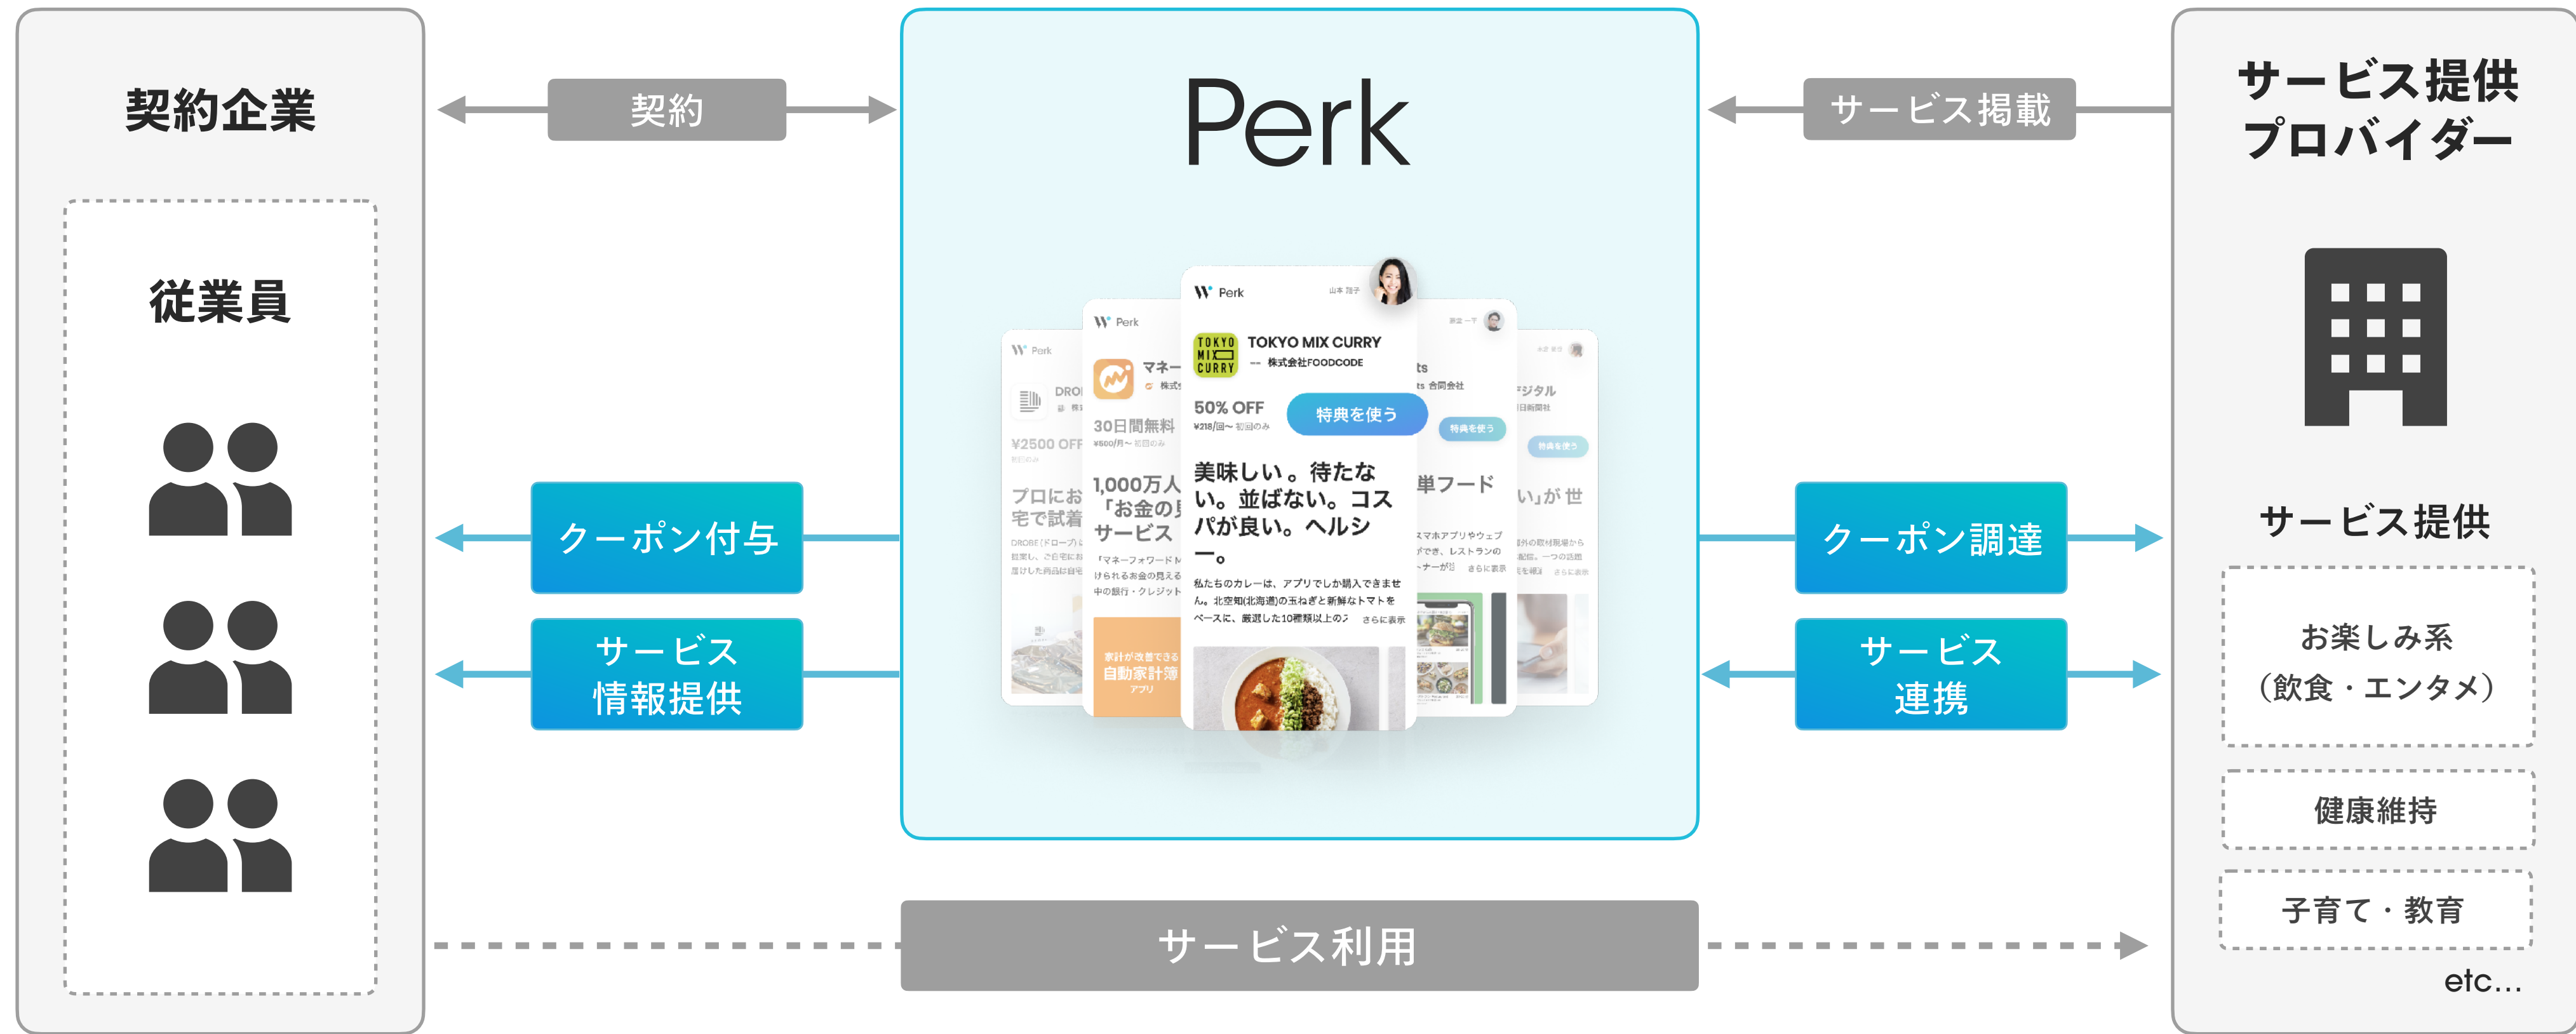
契約企業

従業員

契約

Perk

サービス掲載

サービス提供プロバイダー

Perk

TOKYO MIX CURRY
株式会社FOODCODE

50% OFF
¥218/回〜 初回のみ

特典を使う

美味しい。待たない。並ばない。コスパが良い。ヘルシー。

私たちのカレーは、アプリでしか購入できません。北空知(北海道)の玉ねぎと新鮮なトマトをベースに、厳選した10種類以上の さらに表示

クーポン付与

サービス情報提供

クーポン調達

サービス連携

サービス提供

お楽しみ系
(飲食・エンタメ)

健康維持

子育て・教育

etc...

サービス利用